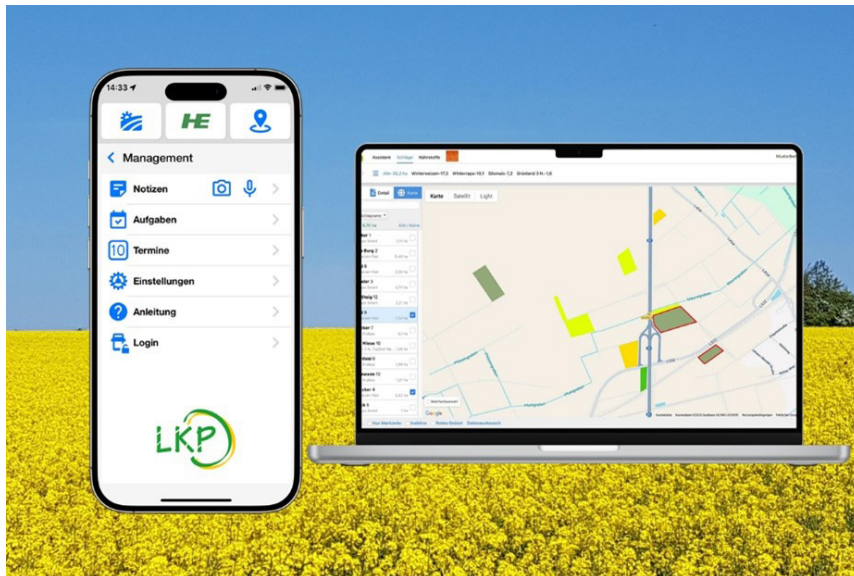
14:33

HE

Management

Notizen

Aufgaben

10 Termine

Einstellungen

Anleitung

Login

LKP

Assistent Schläge Nährstoffe

Alle 20,2 ha Winterweizen 17,3 Winterraps 10,1 Silomais 7,2 Grünland 3 ha 1,8

Detail Karte

Karte Satellit Light

Google